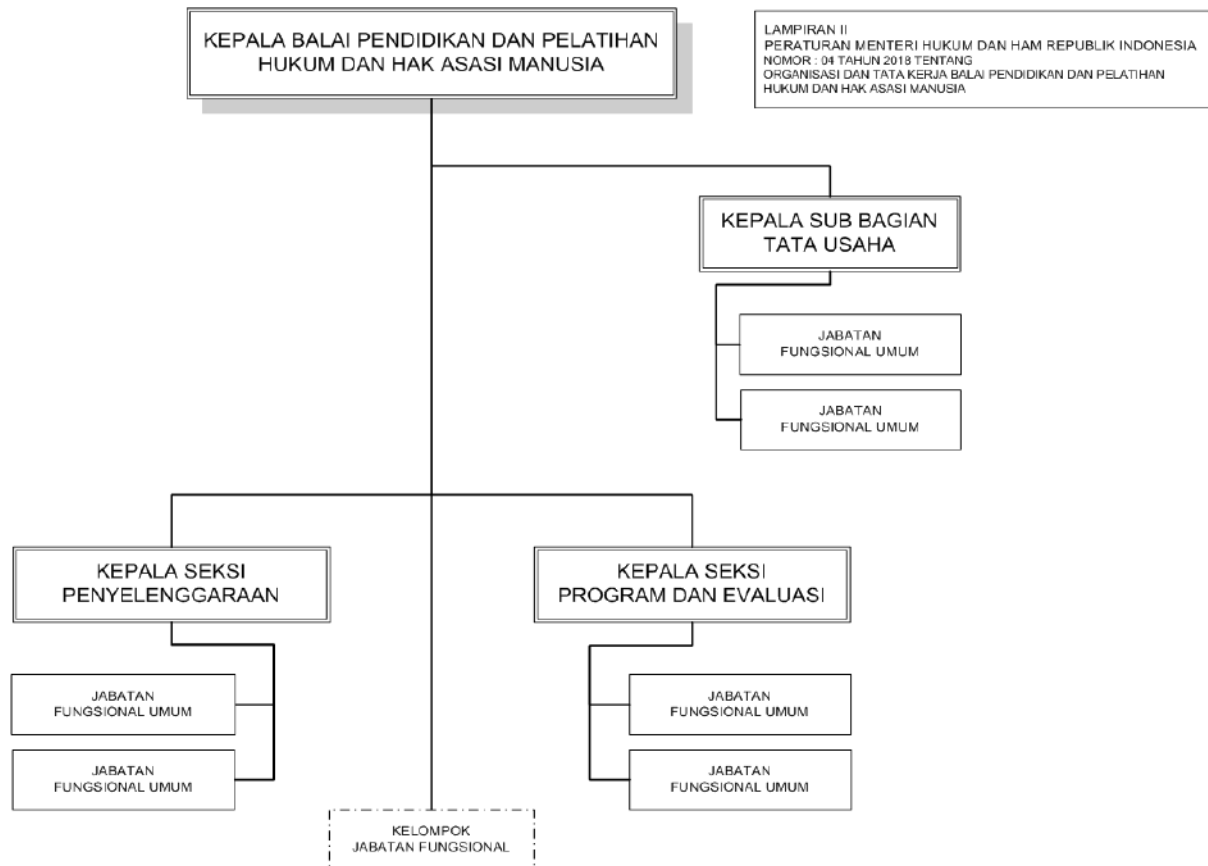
LAMPIRAN II
PERATURAN MENTERI HUKUM DAN HAM REPUBLIK INDONESIA
NOMOR : 04 TAHUN 2018 TENTANG
ORGANISASI DAN TATA KERJA BALAI PENDIDIKAN DAN PELATIHAN HUKUM DAN HAK ASASI MANUSIA

KEPALA BALAI PENDIDIKAN DAN PELATIHAN HUKUM DAN HAK ASASI MANUSIA

KEPALA SUB BAGIAN TATA USAHA

JABATAN FUNGSIONAL UMUM

JABATAN FUNGSIONAL UMUM

KEPALA SEKSI PENYELENGGARAAN

JABATAN FUNGSIONAL UMUM

JABATAN FUNGSIONAL UMUM

KEPALA SEKSI PROGRAM DAN EVALUASI

JABATAN FUNGSIONAL UMUM

JABATAN FUNGSIONAL UMUM

KELOMPOK JABATAN FUNGSIONAL